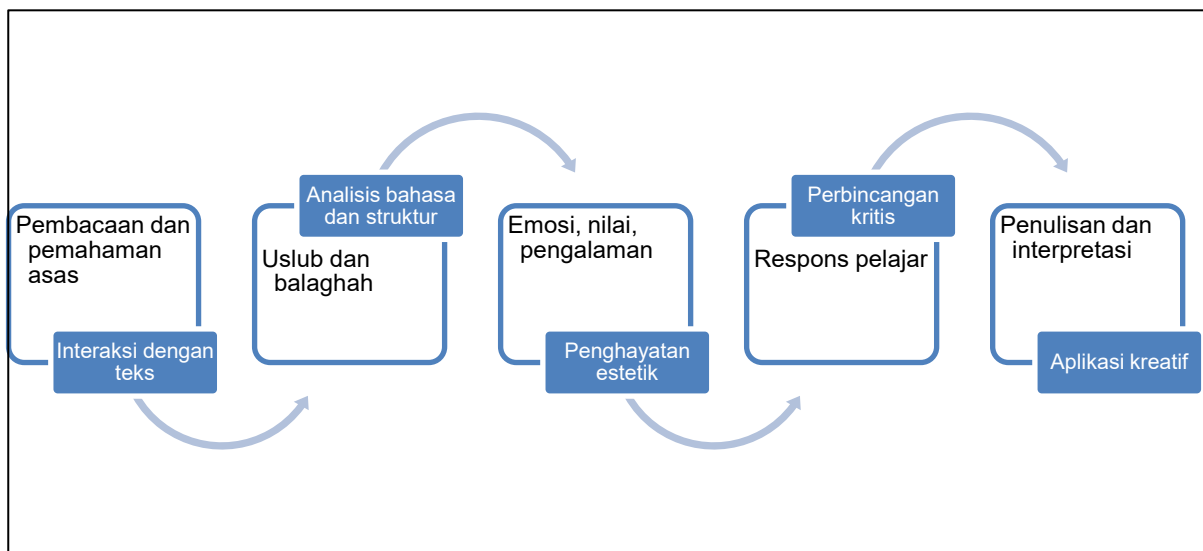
Pembacaan dan pemahaman asas

Interaksi dengan teks

Analisis bahasa dan struktur

Uslub dan balaghah

Emosi, nilai, pengalaman

Penghayatan estetik

Perbincangan kritis

Respons pelajar

Penulisan dan interpretasi

Aplikasi kreatif